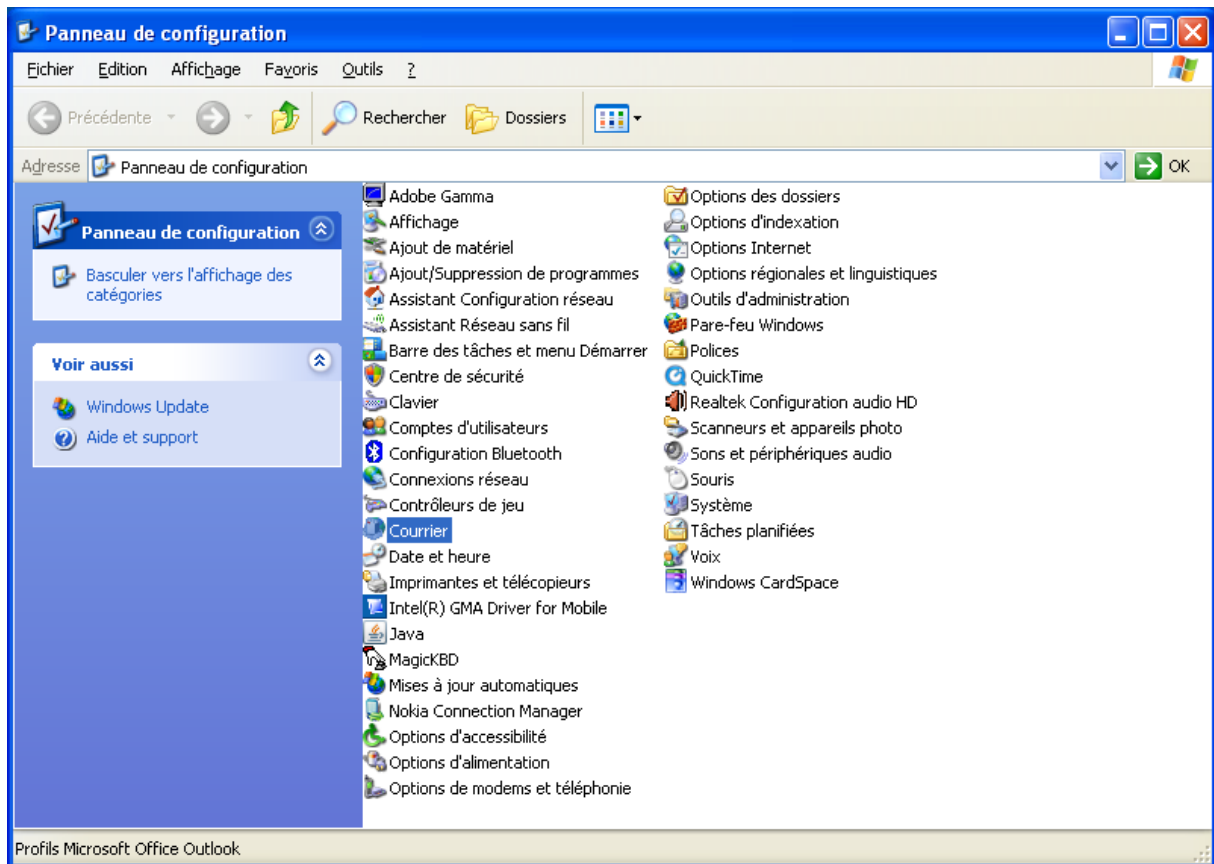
Panneau de configuration

Fichier Edition Affichage Favoris Outils ?

Précédente Rechercher Dossiers

Adresse Panneau de configuration OK

Panneau de configuration

Basculer vers l'affichage des catégories

Voir aussi

Windows Update
Aide et support

Adobe Gamma
Affichage
Ajout de matériel
Ajout/Suppression de programmes
Assistant Configuration réseau
Assistant Réseau sans fil
Barre des tâches et menu Démarrer
Centre de sécurité
Clavier
Comptes d'utilisateurs
Configuration Bluetooth
Connexions réseau
Contrôleurs de jeu
Courrier
Date et heure
Imprimantes et télécopieurs
Intel(R) GMA Driver for Mobile
Java
MagicKBD
Mises à jour automatiques
Nokia Connection Manager
Options d'accessibilité
Options d'alimentation
Options de modems et téléphonie

Options des dossiers
Options d'indexation
Options Internet
Options régionales et linguistiques
Outils d'administration
Pare-feu Windows
Polices
QuickTime
Realtek Configuration audio HD
Scanneurs et appareils photo
Sons et périphériques audio
Souris
Système
Tâches planifiées
Voix
Windows CardSpace

Profils Microsoft Office Outlook